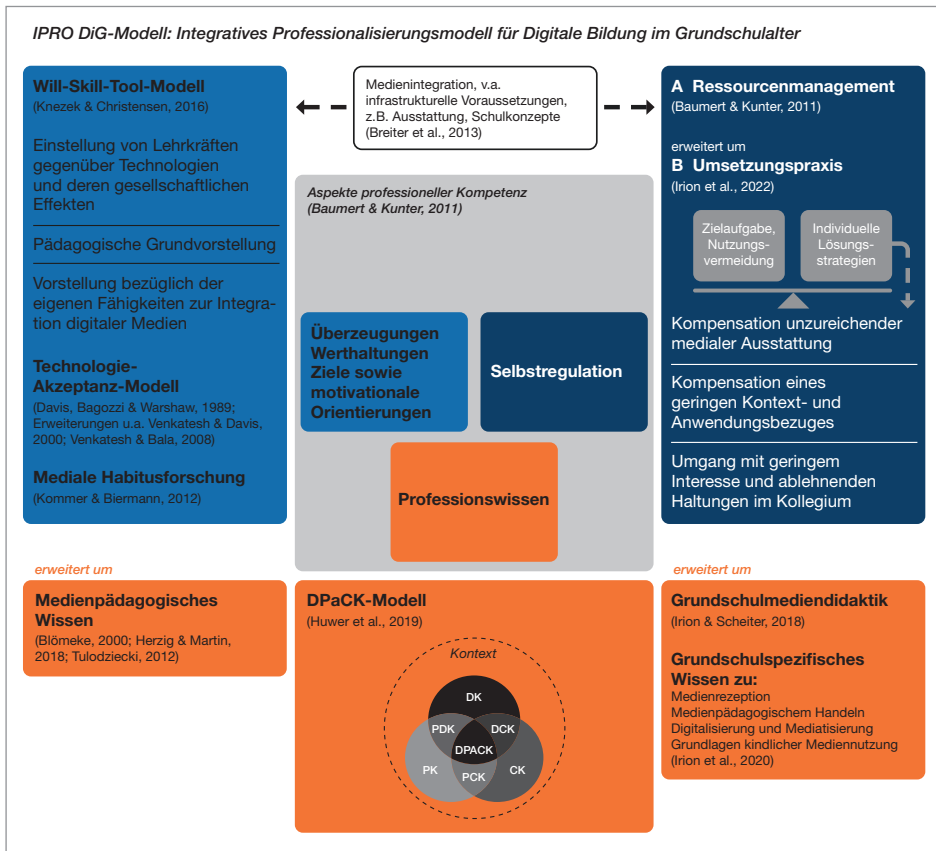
IPRO DiG-Modell: Integratives Professionalisierungsmodell für Digitale Bildung im Grundschulalter

Will-Skill-Tool-Modell
(Knezek & Christensen, 2016)

Einstellung von Lehrkräften gegenüber Technologien und deren gesellschaftlichen Effekten

Pädagogische Grundvorstellung

Vorstellung bezüglich der eigenen Fähigkeiten zur Integration digitaler Medien

Technologie-Akzeptanz-Modell
(Davis, Bagozzi & Warshaw, 1989; Erweiterungen u.a. Venkatesh & Davis, 2000; Venkatesh & Bala, 2008)

Mediale Habitusforschung
(Kommer & Biermann, 2012)

Medienintegration, v.a. infrastrukturelle Voraussetzungen, z.B. Ausstattung, Schulkonzepte
(Breiter et al., 2013)

Aspekte professioneller Kompetenz
(Baumert & Kunter, 2011)

Überzeugungen Werthaltungen Ziele sowie motivationale Orientierungen

Selbstregulation

Professionswissen

A Ressourcenmanagement
(Baumert & Kunter, 2011)

erweitert um
B Umsetzungspraxis
(Irion et al., 2022)

Zielaufgabe, Nutzungsvermeidung

Individuelle Lösungsstrategien

Kompensation unzureichender medialer Ausstattung

Kompensation eines geringen Kontext- und Anwendungsbezuges

Umgang mit geringem Interesse und ablehnenden Haltungen im Kollegium

erweitert um

Medienpädagogisches Wissen
(Blömeke, 2000; Herzig & Martin, 2018; Tulodziecki, 2012)

DPaCK-Modell
(Huwer et al., 2019)

Kontext
DK
PDK
DCK
DPACK
PK
PCK
CK

erweitert um

Grundschulmediendidaktik
(Irion & Scheiter, 2018)

Grundschulspezifisches Wissen zu:
Medienrezeption
Medienpädagogischem Handeln
Digitalisierung und Mediatisierung
Grundlagen kindlicher Mediennutzung
(Irion et al., 2020)